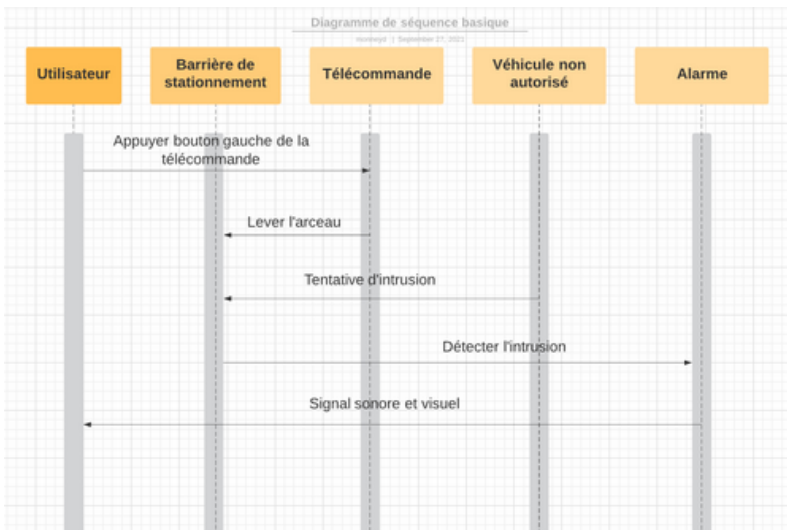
Diagramme de séquence basique

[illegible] | September 27, 2021

Utilisateur

Barrière de stationnement

Télécommande

Véhicule non autorisé

Alarme

Appuyer bouton gauche de la télécommande

Lever l'arceau

Tentative d'intrusion

Détecter l'intrusion

Signal sonore et visuel